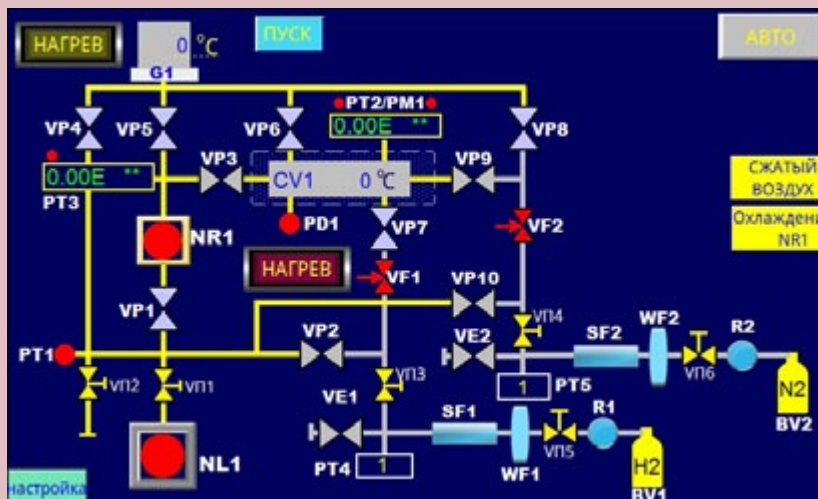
НАГРЕВ
0 °C
G1
ПУСК
АВТО
PT2/PM1
0.00E **
VP4
VP5
VP6
VP8
0.00E **
VP3
CV1
0 °C
VP9
PT3
PD1
VP7
VF2
СЖАТЫЙ ВОЗДУХ
Охлаждена NR1
NR1
НАГРЕВ
VF1
VP10
VP1
VП4
VP2
VE2
SF2
WF2
R2
PT1
VП2
VП1
VП3
1
PT5
VП6
N2
BV2
VE1
SF1
R1
VП5
NL1
PT4
1
WF1
H2
BV1
настройка